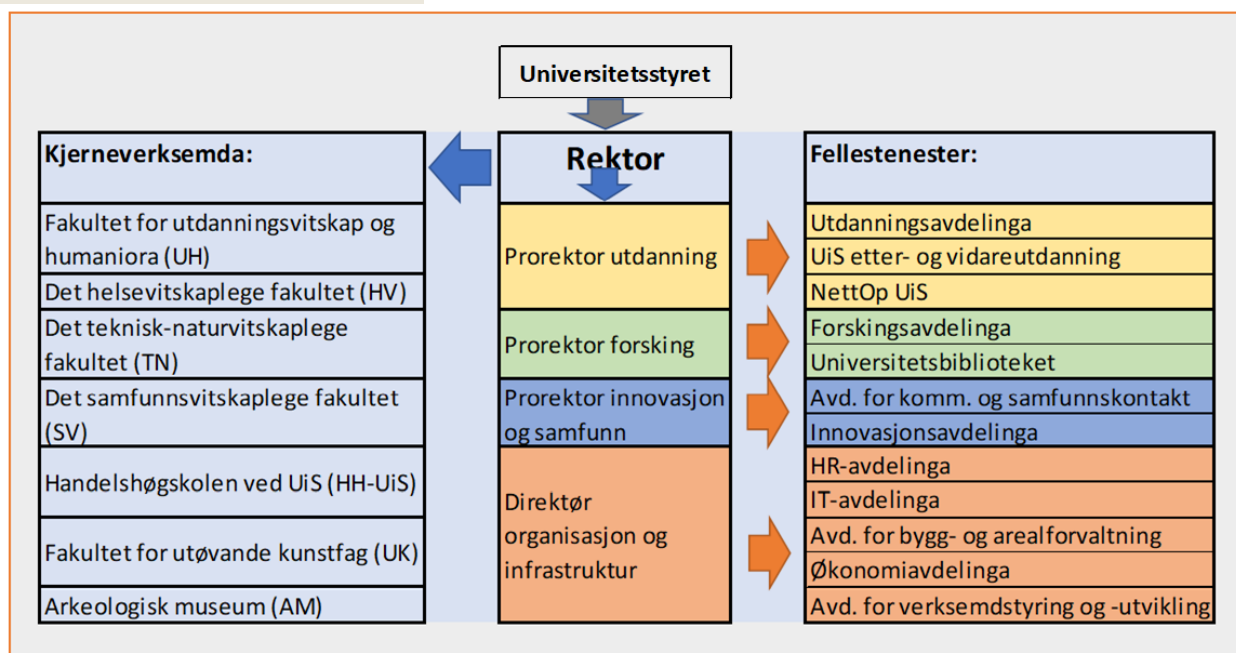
Universitetsstyret

Kjerneverksemda:

Fakultet for utdanningsvitskap og humaniora (UH)

Det helsevitskaplege fakultet (HV)

Det teknisk-naturvitskaplege fakultet (TN)

Det samfunnsvitskaplege fakultet (SV)

Handelshøgskolen ved UiS (HH-UiS)

Fakultet for utøvande kunstfag (UK)

Arkeologisk museum (AM)

Rektor

Prorektor utdanning

Prorektor forsking

Prorektor innovasjon og samfunn

Direktør organisasjon og infrastruktur

Fellestenester:

Utdanningsavdelinga

UiS etter- og vidareutdanning

NettOp UiS

Forskingsavdelinga

Universitetsbiblioteket

Avd. for komm. og samfunnskontakt

Innovasjonsavdelinga

HR-avdelinga

IT-avdelinga

Avd. for bygg- og arealforvaltning

Økonomiavdelinga

Avd. for verksemdstyring og -utvikling